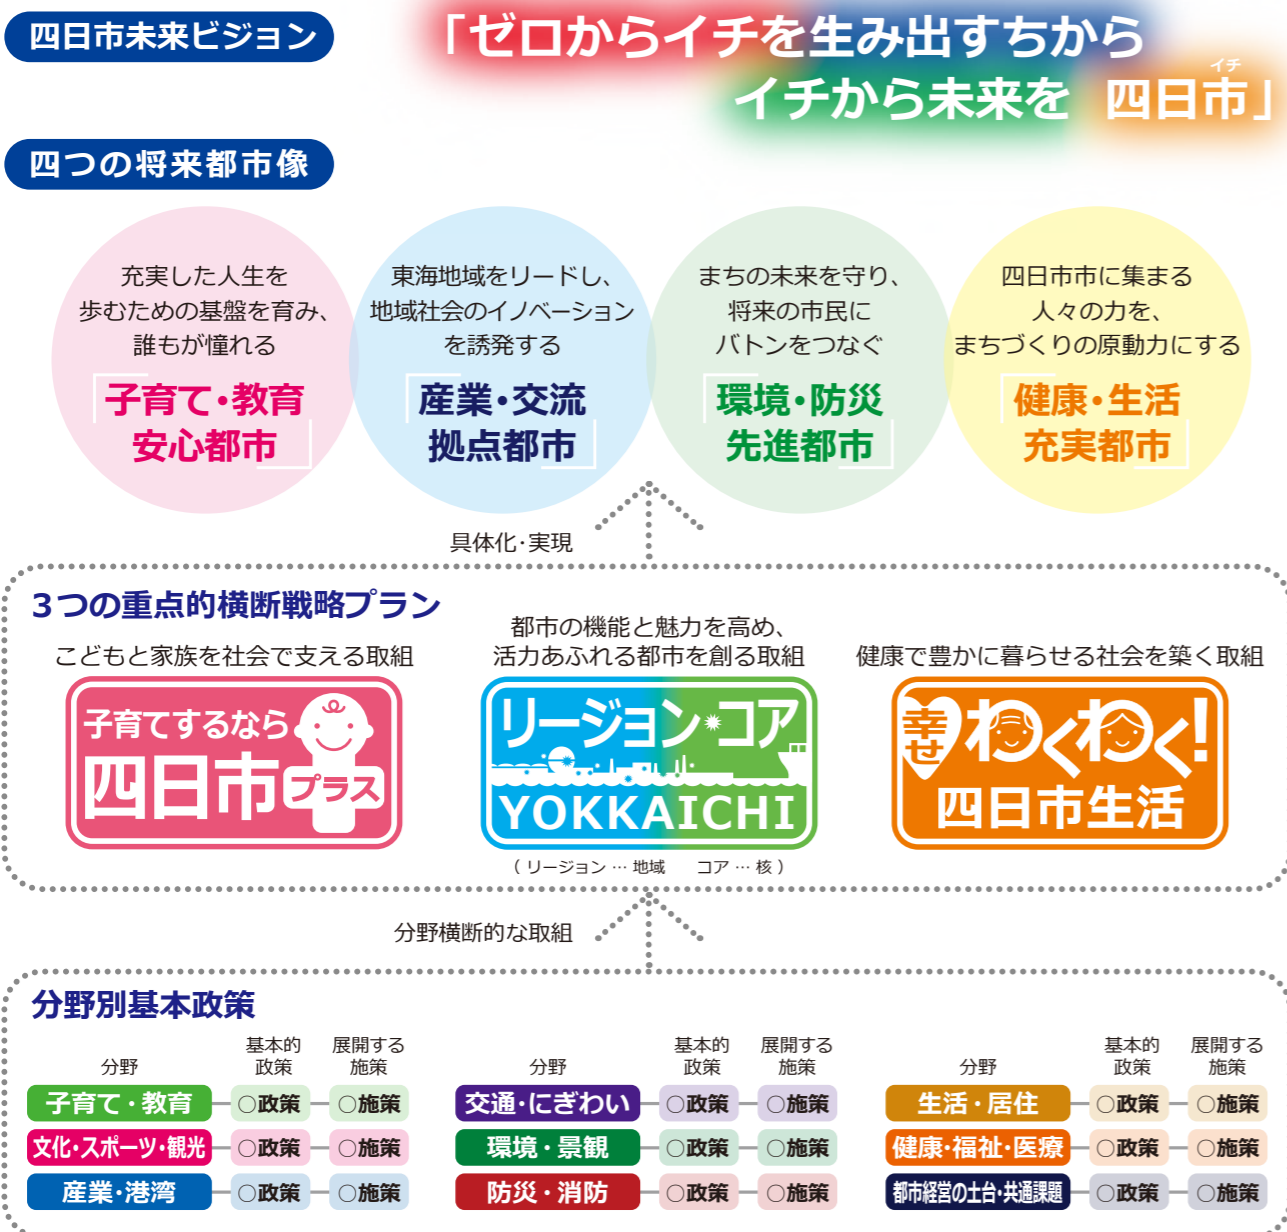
四日市未来ビジョン

「ゼロからイチを生み出すちから
イチから未来を 四日市（イチ）」

四つの将来都市像

充実した人生を歩むための基盤を育み、誰もが憧れる
「子育て・教育安心都市」

東海地域をリードし、地域社会のイノベーションを誘発する
「産業・交流拠点都市」

まちの未来を守り、将来の市民にバトンをつなぐ
「環境・防災先進都市」

四日市市に集まる人々の力を、まちづくりの原動力にする
「健康・生活充実都市」

具体化・実現

3つの重点的横断戦略プラン

こどもと家族を社会で支える取組
子育てするなら四日市プラス

都市の機能と魅力を高め、活力あふれる都市を創る取組
リージョン・コア YOKKAICHI
（リージョン … 地域　コア … 核）

健康で豊かに暮らせる社会を築く取組
幸せ わくわく! 四日市生活

分野横断的な取組

分野別基本政策

| 分野 | 基本的政策 | 展開する施策 |
|---|---|---|
| 子育て・教育 | ○政策 | ○施策 |
| 文化・スポーツ・観光 | ○政策 | ○施策 |
| 産業・港湾 | ○政策 | ○施策 |

| 分野 | 基本的政策 | 展開する施策 |
|---|---|---|
| 交通・にぎわい | ○政策 | ○施策 |
| 環境・景観 | ○政策 | ○施策 |
| 防災・消防 | ○政策 | ○施策 |

| 分野 | 基本的政策 | 展開する施策 |
|---|---|---|
| 生活・居住 | ○政策 | ○施策 |
| 健康・福祉・医療 | ○政策 | ○施策 |
| 都市経営の土台・共通課題 | ○政策 | ○施策 |